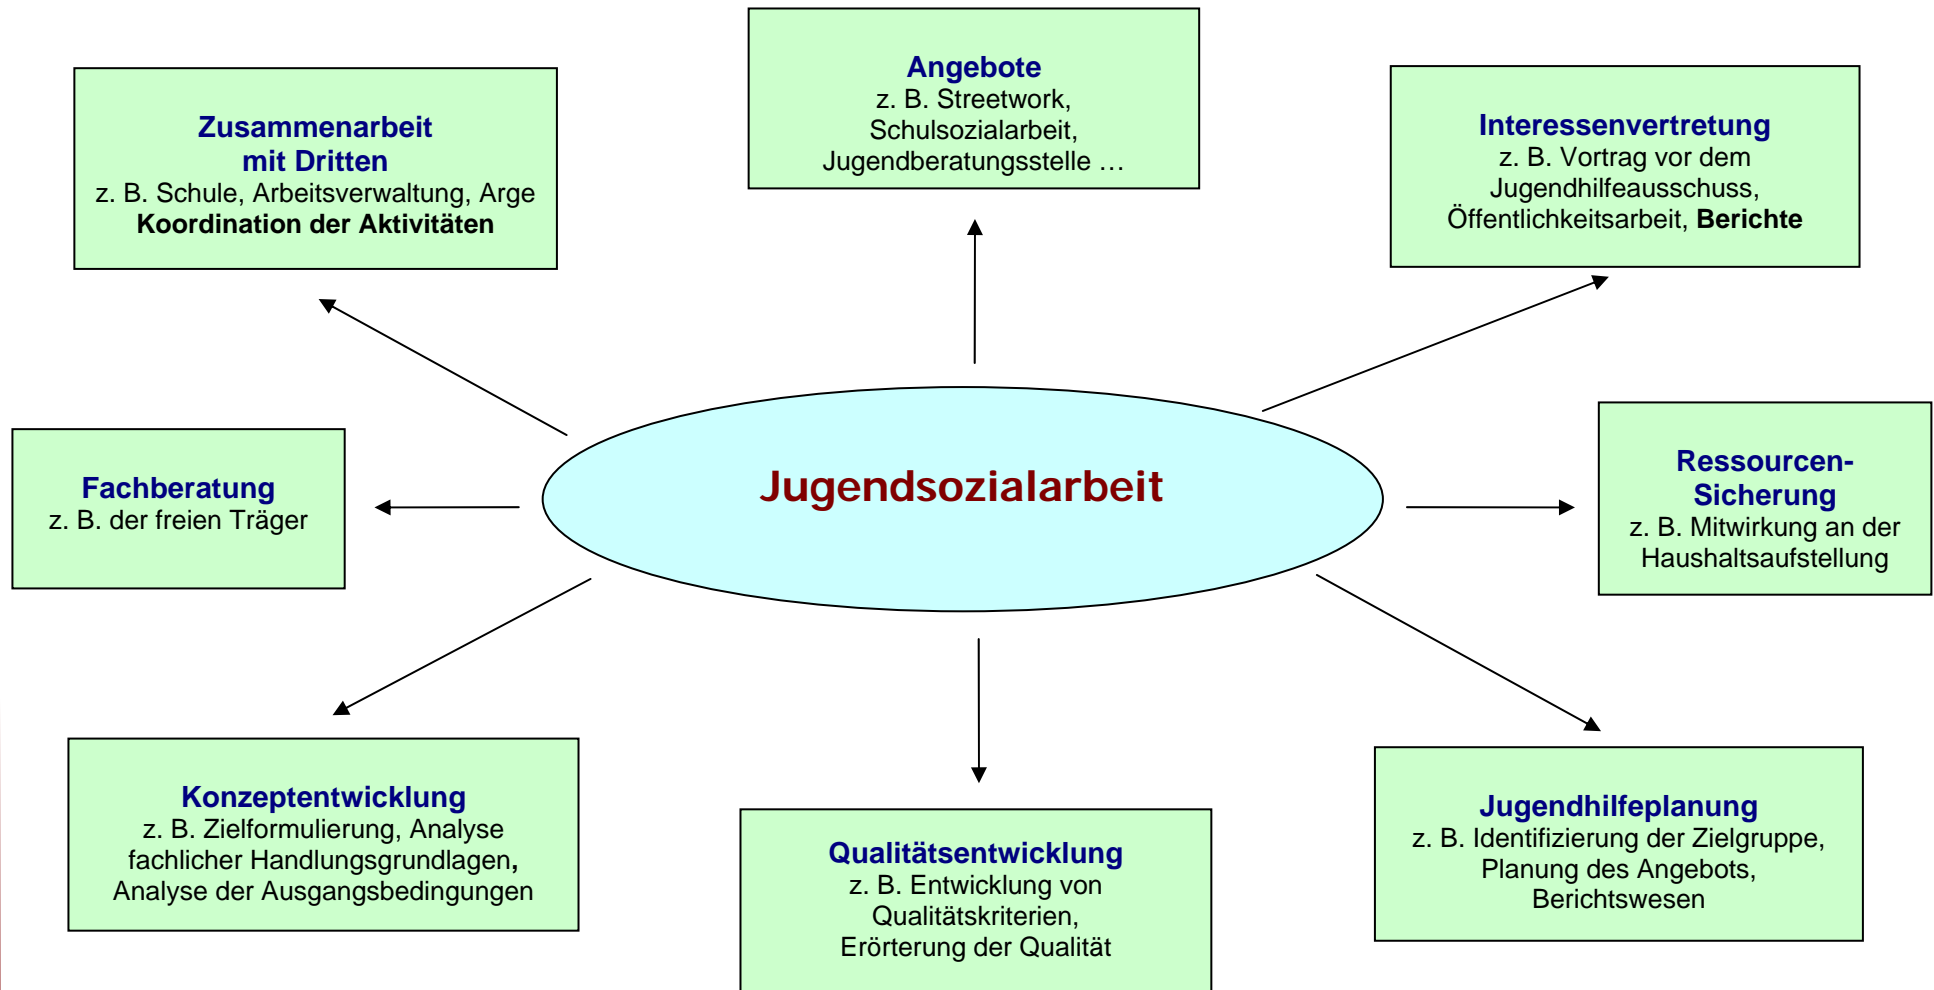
Zusammenarbeit mit Dritten
z. B. Schule, Arbeitsverwaltung, Arge
Koordination der Aktivitäten

Angebote
z. B. Streetwork, Schulsozialarbeit, Jugendberatungsstelle …

Interessenvertretung
z. B. Vortrag vor dem Jugendhilfeausschuss, Öffentlichkeitsarbeit, Berichte

Fachberatung
z. B. der freien Träger

Jugendsozialarbeit

Ressourcen-Sicherung
z. B. Mitwirkung an der Haushaltsaufstellung

Konzeptentwicklung
z. B. Zielformulierung, Analyse fachlicher Handlungsgrundlagen, Analyse der Ausgangsbedingungen

Qualitätsentwicklung
z. B. Entwicklung von Qualitätskriterien, Erörterung der Qualität

Jugendhilfeplanung
z. B. Identifizierung der Zielgruppe, Planung des Angebots, Berichtswesen